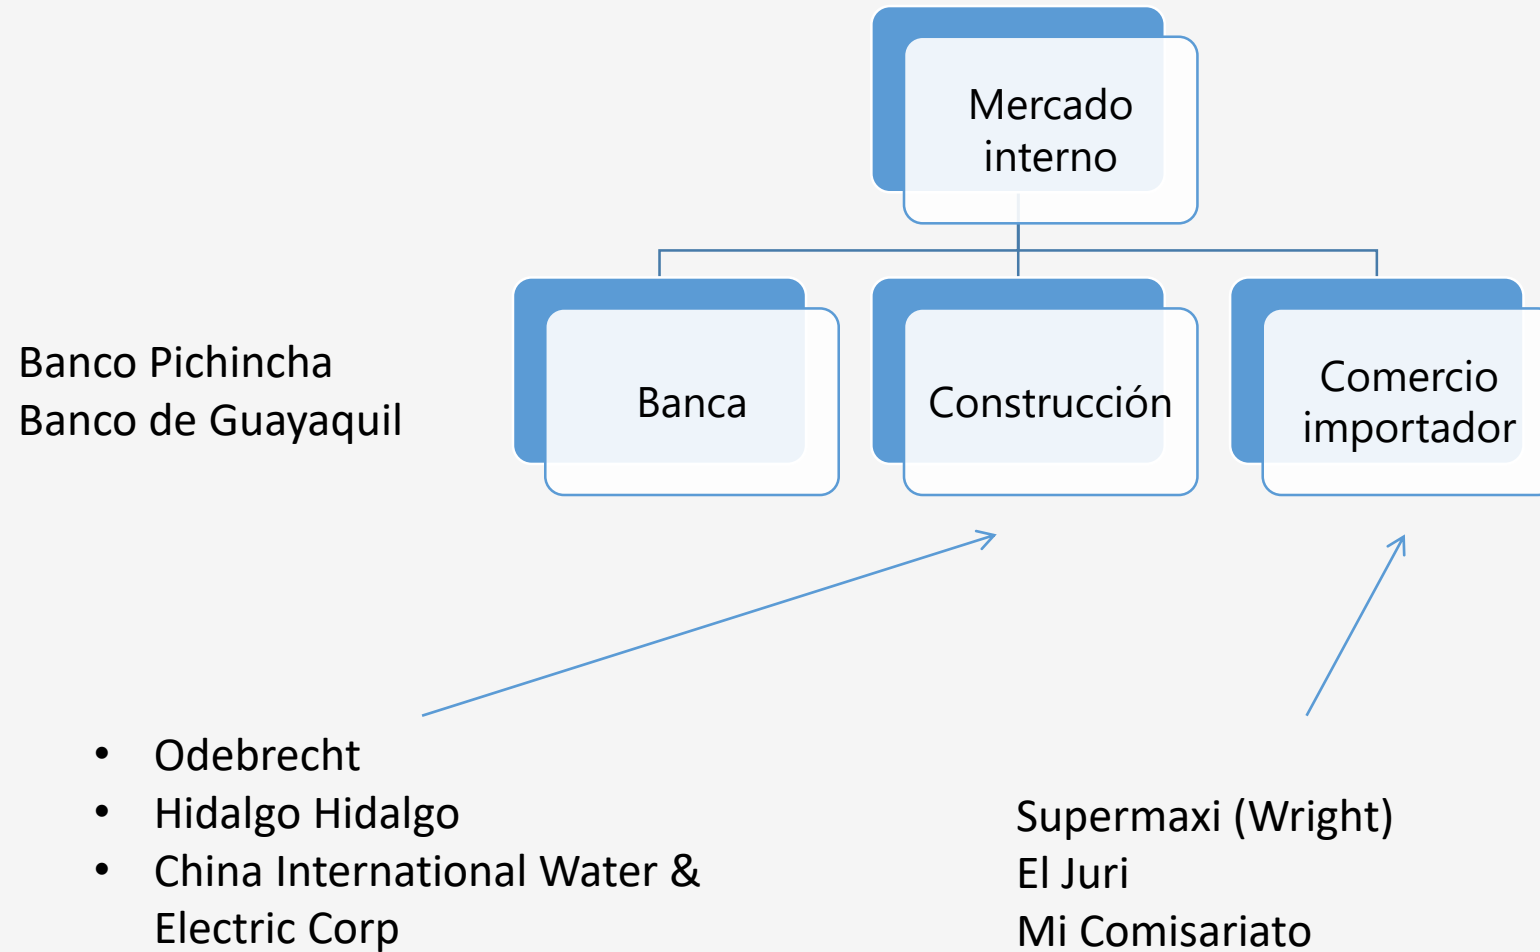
Mercado interno

Banca

Construcción

Comercio importador

Banco Pichincha
Banco de Guayaquil

- Odebrecht
- Hidalgo Hidalgo
- China International Water & Electric Corp

Supermaxi (Wright)
El Juri
Mi Comisariato